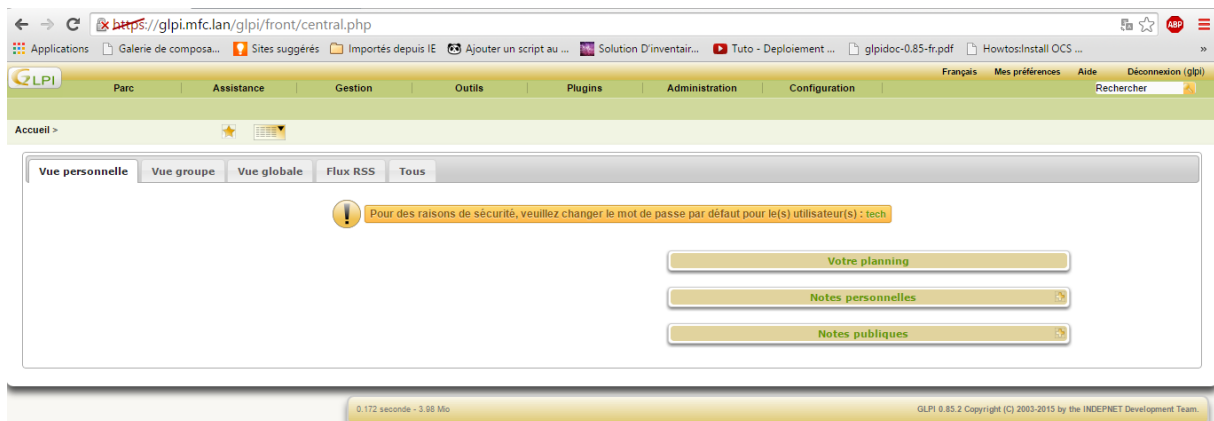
https://glpi.mfc.lan/glpi/front/central.php

Applications | Galerie de composa... | Sites suggérés | Importés depuis IE | Ajouter un script au ... | Solution D'inventair... | Tuto - Deploiement ... | glpidoc-0.85-fr.pdf | Howtos:Install OCS ...

GLPI

Français | Mes préférences | Aide | Déconnexion (glpi)

Parc | Assistance | Gestion | Outils | Plugins | Administration | Configuration

Rechercher

Accueil >

Vue personnelle | Vue groupe | Vue globale | Flux RSS | Tous

Pour des raisons de sécurité, veuillez changer le mot de passe par défaut pour le(s) utilisateur(s) : tech

Votre planning

Notes personnelles

Notes publiques

0.172 seconde - 3.98 Mio

GLPI 0.85.2 Copyright (C) 2003-2015 by the INDEPNET Development Team.